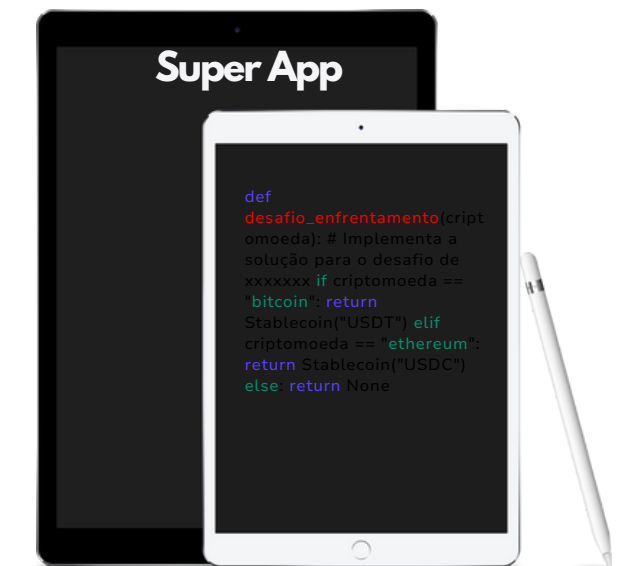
Super App

def desafio_enfrentamento(criptomoeda): # Implementa a solução para o desafio de xxxxxxx if criptomoeda == "bitcoin": return Stablecoin("USDT") elif criptomoeda == "ethereum": return Stablecoin("USDC") else: return None